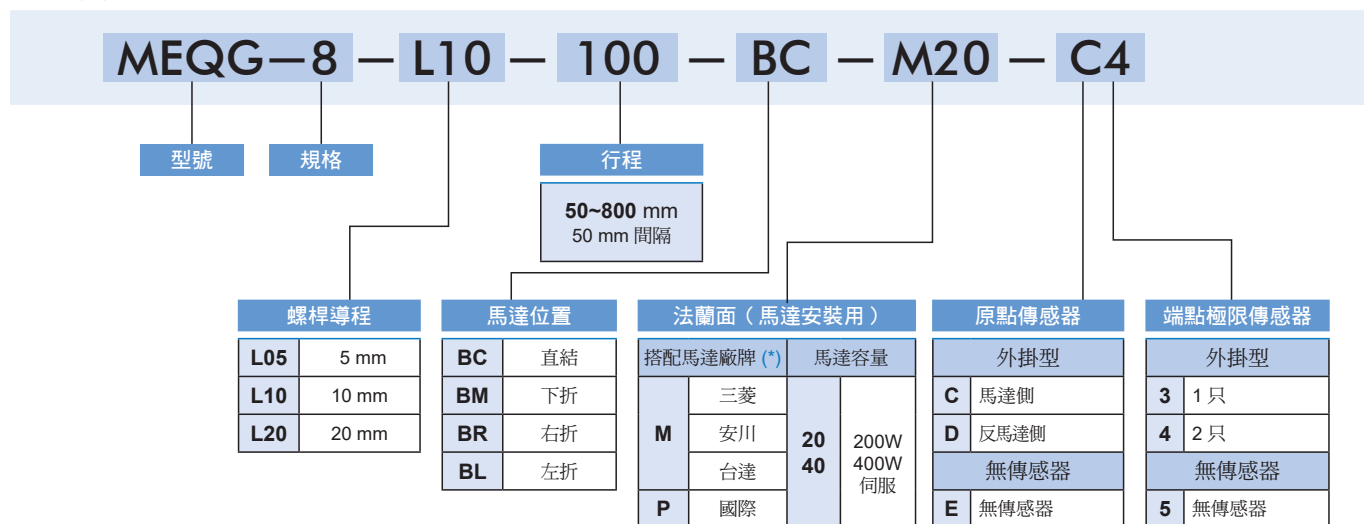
MEQG—8 — L10 — 100 — BC — M20 — C4

型號

規格

行程

**50~800** mm
50 mm 間隔

螺桿導程

| L05 | 5 mm |
|---|---|
| L10 | 10 mm |
| L20 | 20 mm |

馬達位置

| BC | 直結 |
|---|---|
| BM | 下折 |
| BR | 右折 |
| BL | 左折 |

法蘭面（馬達安裝用）

| 搭配馬達廠牌 (*) | | 馬達容量 | |
|---|---|---|---|
| M | 三菱 | 20 40 | 200W 400W 伺服 |
| | 安川 | | |
| | 台達 | | |
| P | 國際 | | |

原點傳感器

| 外掛型 | |
|---|---|
| C | 馬達側 |
| D | 反馬達側 |
| 無傳感器 | |
| E | 無傳感器 |

端點極限傳感器

| 外掛型 | |
|---|---|
| 3 | 1 只 |
| 4 | 2 只 |
| 無傳感器 | |
| 5 | 無傳感器 |